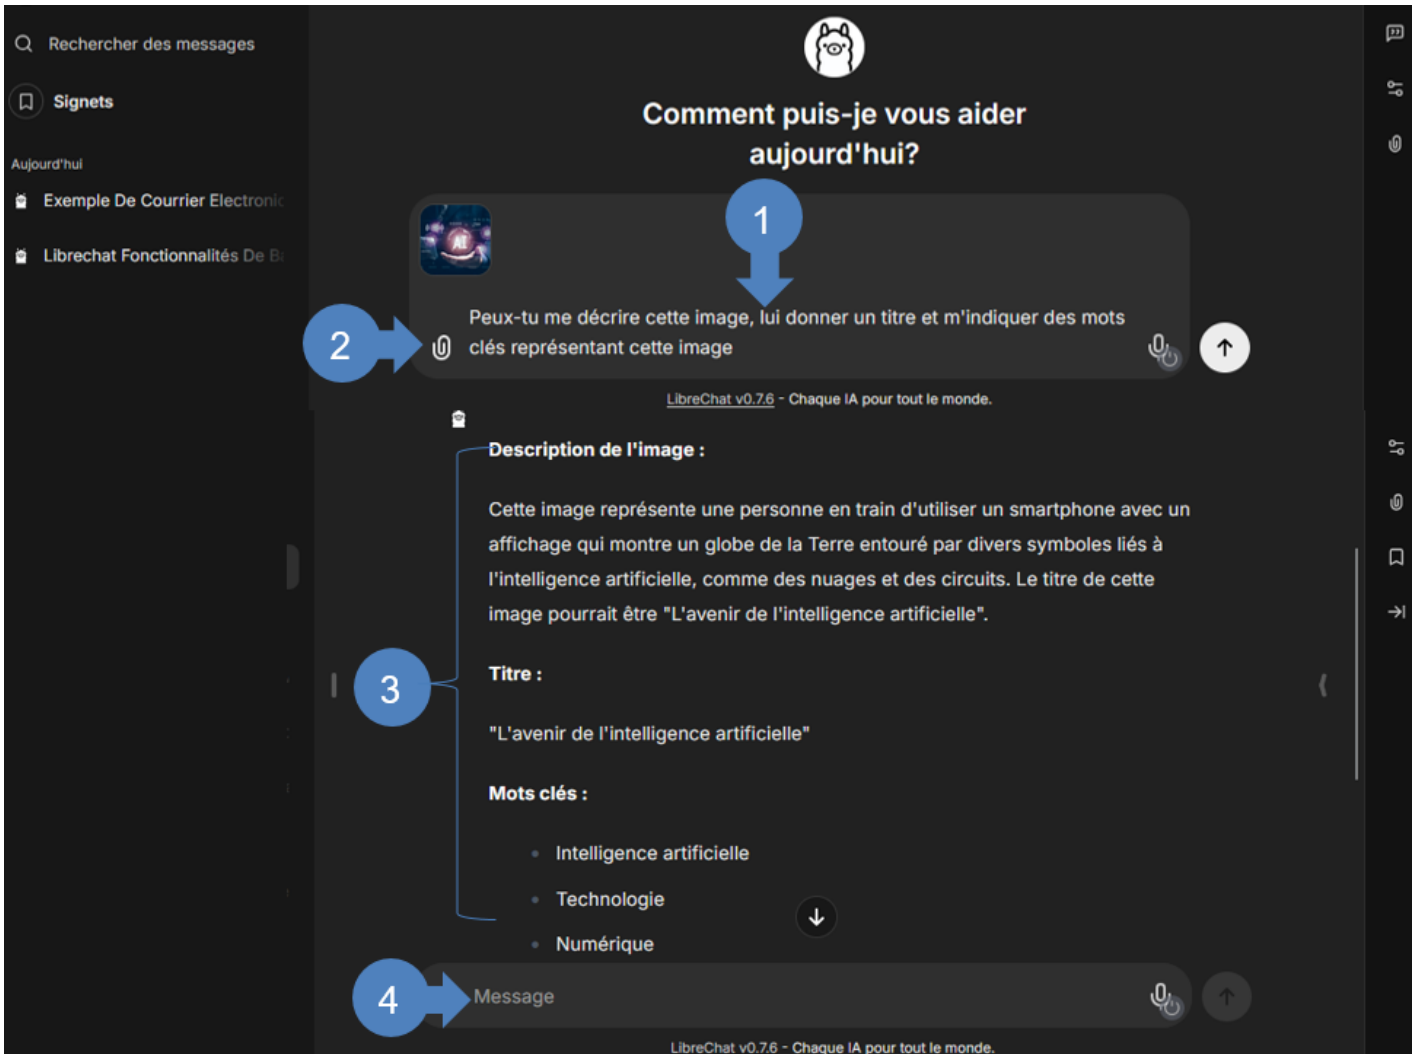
Rechercher des messages

Signets

Aujourd'hui

Exemple De Courrier Electronic

Librechat Fonctionnalités De B

Comment puis-je vous aider aujourd'hui?

1

2

Peux-tu me décrire cette image, lui donner un titre et m'indiquer des mots clés représentant cette image

LibreChat v0.7.6 - Chaque IA pour tout le monde.

**Description de l'image :**

Cette image représente une personne en train d'utiliser un smartphone avec un affichage qui montre un globe de la Terre entouré par divers symboles liés à l'intelligence artificielle, comme des nuages et des circuits. Le titre de cette image pourrait être "L'avenir de l'intelligence artificielle".

3

**Titre :**

"L'avenir de l'intelligence artificielle"

**Mots clés :**

- Intelligence artificielle
- Technologie
- Numérique

4

Message

LibreChat v0.7.6 - Chaque IA pour tout le monde.